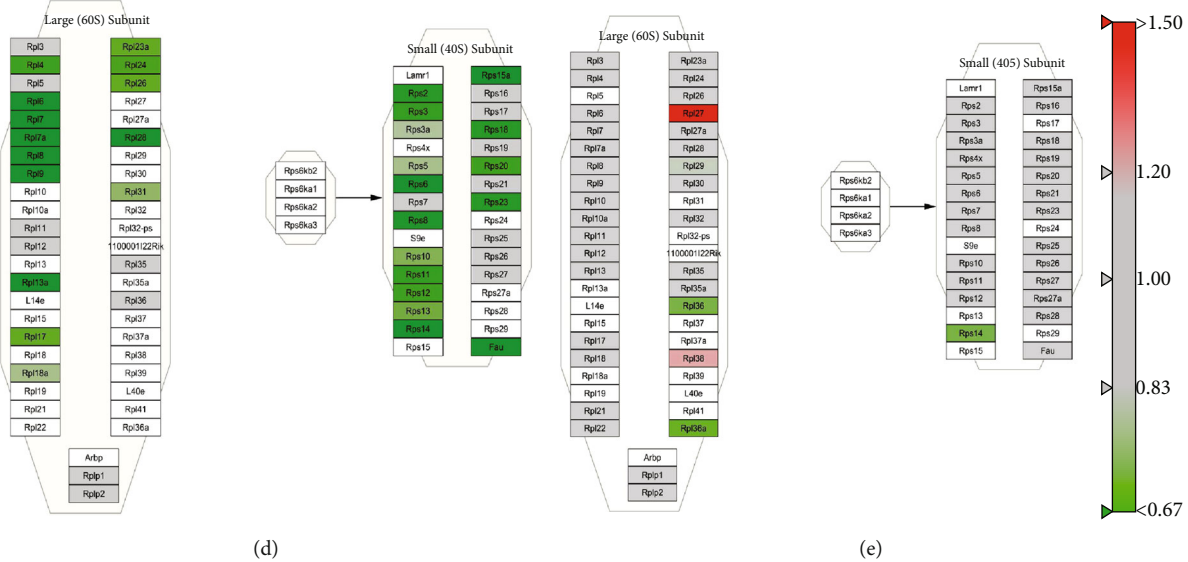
Large (60S) Subunit

Rpl3
Rpl4
Rpl5
Rpl6
Rpl7
Rpl7a
Rpl8
Rpl9
Rpl10
Rpl10a
Rpl11
Rpl12
Rpl13
Rpl13a
L14e
Rpl15
Rpl17
Rpl18
Rpl18a
Rpl19
Rpl21
Rpl22

Rpl23a
Rpl24
Rpl26
Rpl27
Rpl27a
Rpl28
Rpl29
Rpl30
Rpl31
Rpl32
Rpl32-ps
1100001I22Rik
Rpl35
Rpl35a
Rpl36
Rpl37
Rpl37a
Rpl38
Rpl39
L40e
Rpl41
Rpl36a

Arbp
Rplp1
Rplp2

Rps6kb2
Rps6ka1
Rps6ka2
Rps6ka3

Small (40S) Subunit

Lamr1
Rps2
Rps3
Rps3a
Rps4x
Rps5
Rps6
Rps7
Rps8
S9e
Rps10
Rps11
Rps12
Rps13
Rps14
Rps15

Rps15a
Rps16
Rps17
Rps18
Rps19
Rps20
Rps21
Rps23
Rps24
Rps25
Rps26
Rps27
Rps27a
Rps28
Rps29
Fau

Large (60S) Subunit

Rpl3
Rpl4
Rpl5
Rpl6
Rpl7
Rpl7a
Rpl8
Rpl9
Rpl10
Rpl10a
Rpl11
Rpl12
Rpl13
Rpl13a
L14e
Rpl15
Rpl17
Rpl18
Rpl18a
Rpl19
Rpl21
Rpl22

Rpl23a
Rpl24
Rpl26
Rpl27
Rpl27a
Rpl28
Rpl29
Rpl30
Rpl31
Rpl32
Rpl32-ps
1100001I22Rik
Rpl35
Rpl35a
Rpl36
Rpl37
Rpl37a
Rpl38
Rpl39
L40e
Rpl41
Rpl36a

Arbp
Rplp1
Rplp2

Rps6kb2
Rps6ka1
Rps6ka2
Rps6ka3

Small (405) Subunit

Lamr1
Rps2
Rps3
Rps3a
Rps4x
Rps5
Rps6
Rps7
Rps8
S9e
Rps10
Rps11
Rps12
Rps13
Rps14
Rps15

Rps15a
Rps16
Rps17
Rps18
Rps19
Rps20
Rps21
Rps23
Rps24
Rps25
Rps26
Rps27
Rps27a
Rps28
Rps29
Fau

>1.50
1.20
1.00
0.83
<0.67

(d)

(e)